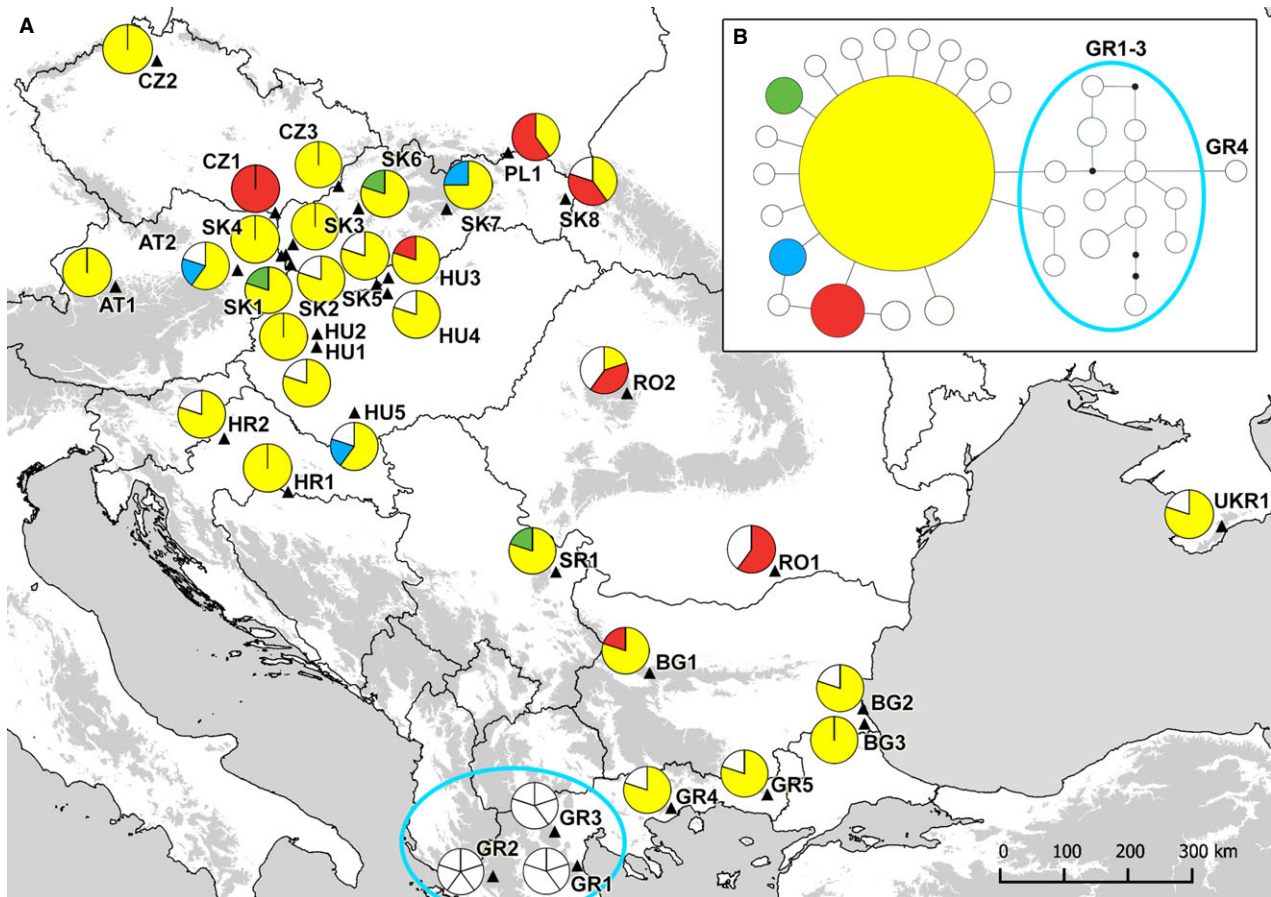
A

CZ2

CZ3

CZ1

SK6

PL1

SK8

SK7

SK4

SK3

AT2

AT1

SK1

SK2

SK5

HU3

HU2

HU1

HU4

RO2

HR2

HU5

HR1

UKR1

SR1

RO1

BG1

BG2

BG3

GR4

GR5

GR3

GR2

GR1

0 100 200 300 km

B

GR1-3

GR4